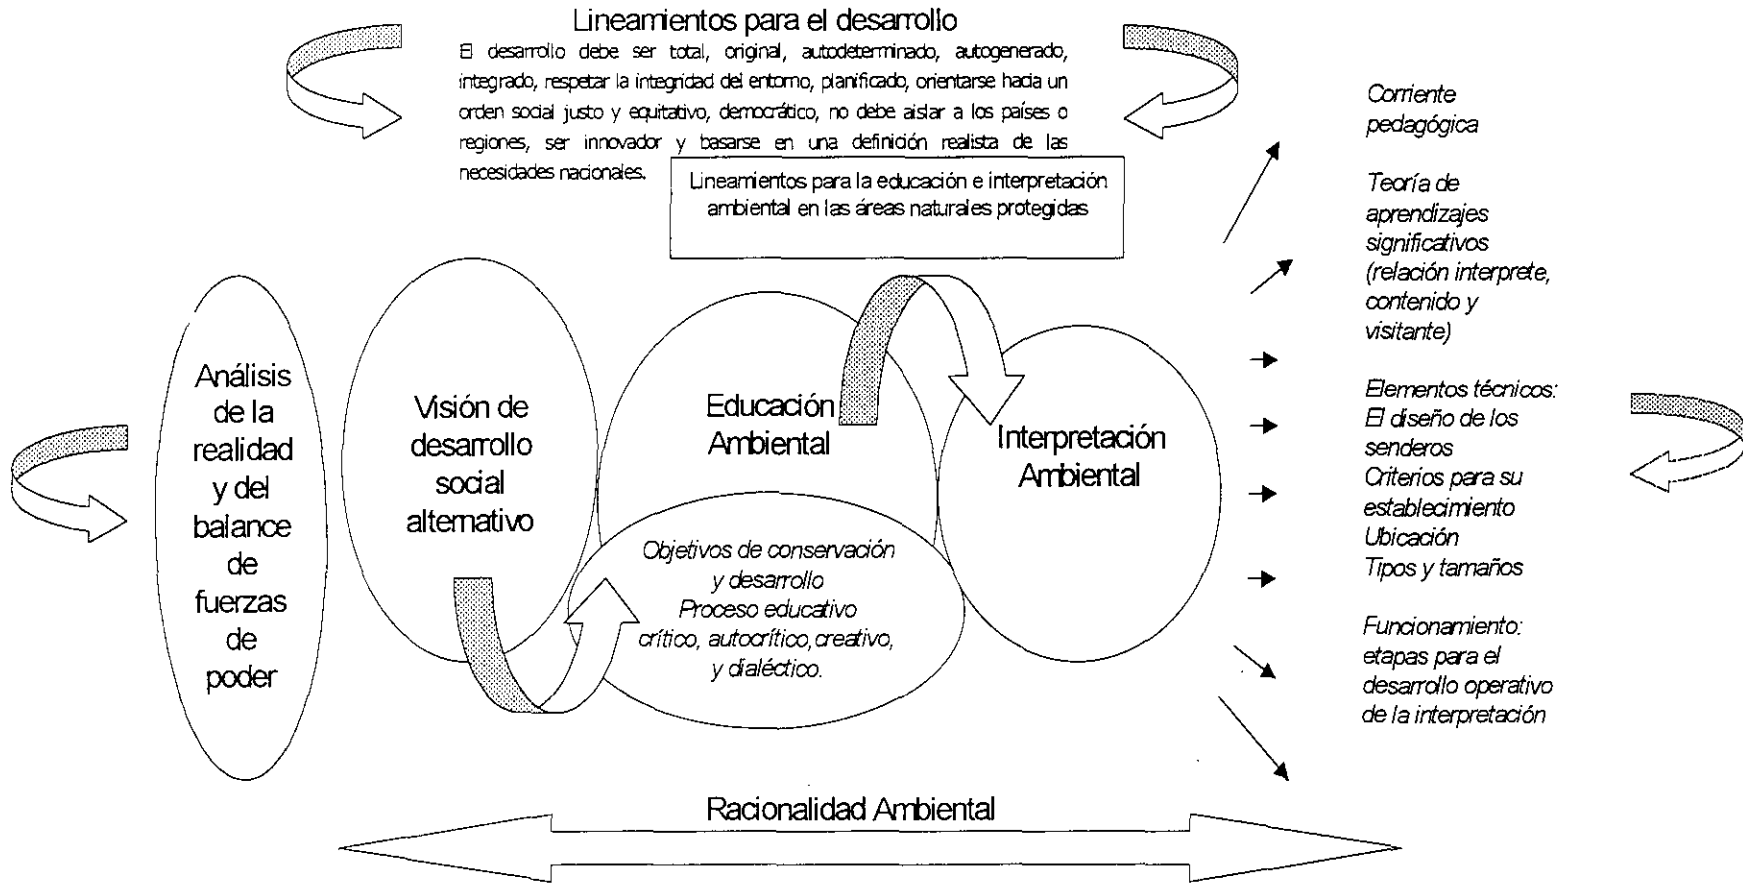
Lineamientos para el desarrollo

El desarrollo debe ser total, original, autodeterminado, autogenerado, integrado, respetar la integridad del entorno, planificado, orientarse hacia un orden social justo y equitativo, democrático, no debe aislar a los países o regiones, ser innovador y basarse en una definición realista de las necesidades nacionales.

Lineamientos para la educación e interpretación ambiental en las áreas naturales protegidas

Análisis de la realidad y del balance de fuerzas de poder

Visión de desarrollo social alternativo

Educación Ambiental

Interpretación Ambiental

Objetivos de conservación y desarrollo
Proceso educativo crítico, autocrítico, creativo, y dialéctico.

Corriente pedagógica

Teoría de aprendizajes significativos (relación interprete, contenido y visitante)

Elementos técnicos:
El diseño de los senderos
Criterios para su establecimiento
Ubicación
Tipos y tamaños

Funcionamiento: etapas para el desarrollo operativo de la interpretación

Racionalidad Ambiental